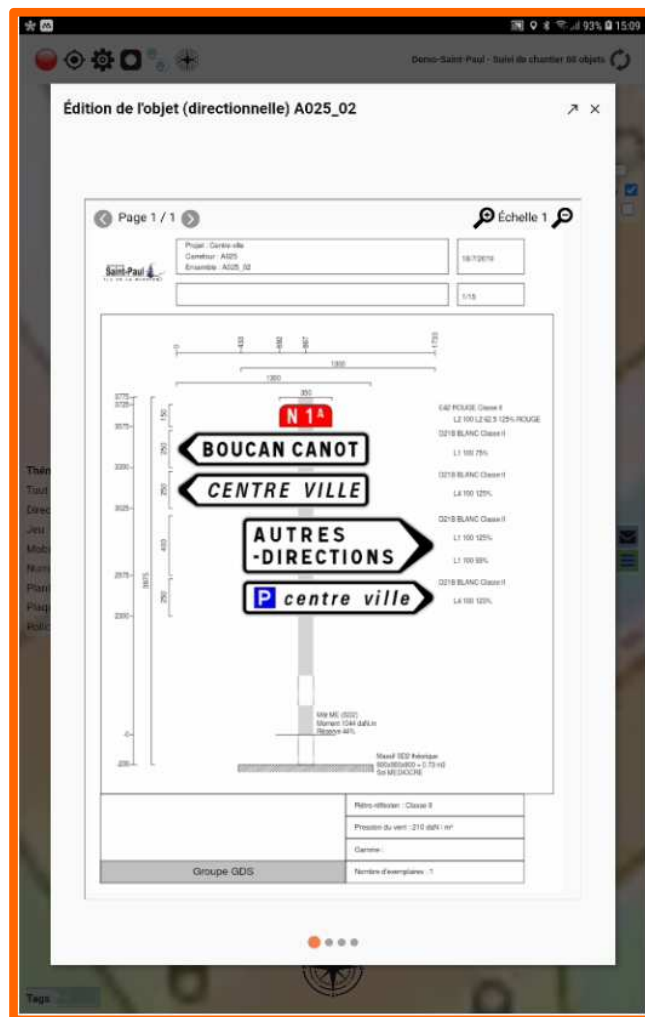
93% 15:09

Demo-Saint-Paul - Suivi de chantier 66 objets

Édition de l'objet (directionnelle) A025_02

Page 1 / 1 Échelle 1

Saint-Paul

Projet : Centre-ville
Carrefour : A025
Ensemble : A025_02

18/7/2019

1/15

0 433 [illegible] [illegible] 1733

1300

1300

350

N 1 A

C42 ROUGE Classe II
L2 100 L2 62.5 125% ROUGE

D21B BLANC Classe II
L1 100 75%

BOUCAN CANOT

D21B BLANC Classe II
L4 100 125%

CENTRE VILLE

D21B BLANC Classe II
L1 100 125%

AUTRES -DIRECTIONS

L1 100 88%

D21B BLANC Classe II
L4 100 125%

P centre ville

150 250 250 400 250 3975

3775 3725 3575 3300 3025 2575 2300 0 -200

Mât ME (S02)
Moment 1044 daN.m
Réserve 44%

Massif S02 Renforcé
500x500x800 = 0.73 m3
Sol MEDIOCRE

Rétro-réflexion : Classe II
Pression du vent : 210 daN / m²
Gamme :
Groupe GDS
Nombre d'exemplaires : 1

Thèm
Tout
Direc
Jeu
Mobi
Num
Plan
Plaq
Polic

Tags